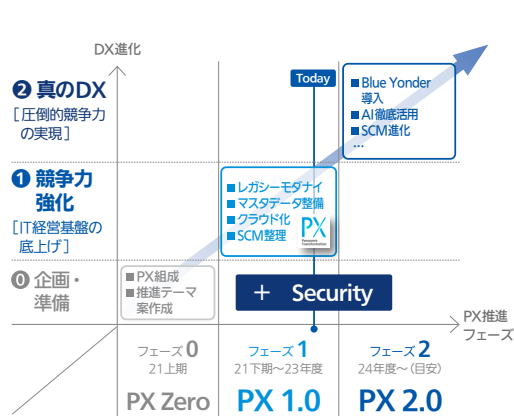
DX進化

❷ 真のDX
[圧倒的競争力の実現]

❶ 競争力強化
[IT経営基盤の底上げ]

⓪ 企画・準備

Today

■ Blue Yonder 導入
■ AI徹底活用
■ SCM進化
…

■ レガシーモダナイ
■ マスタデータ整備
■ クラウド化
■ SCM整理

PX
Panasonic Transformation

■ PX組成
■ 推進テーマ案作成

＋ Security

PX推進フェーズ

フェーズ0
21上期
PX Zero

フェーズ1
21下期～23年度
PX 1.0

フェーズ2
24年度～(目安)
PX 2.0